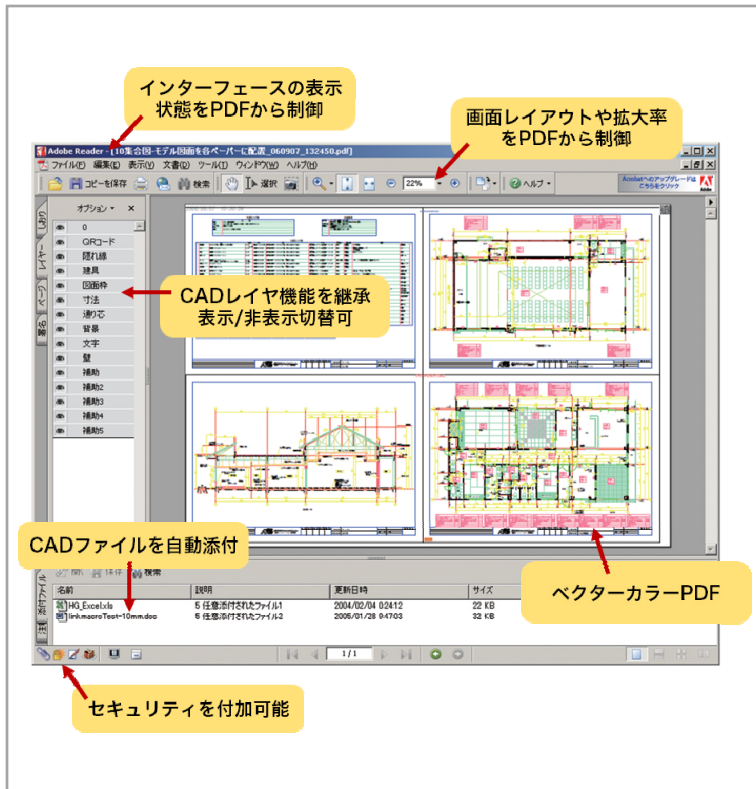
インターフェースの表示状態をPDFから制御

画面レイアウトや拡大率をPDFから制御

Adobe Reader - [10集合図-モデル図面を各ページーに配置_060907_132450.pdf]

ファイル(F) 編集(E) 表示(V) 文書(D) ツール(T) ウィンドウ(W) ヘルプ(H)

コピーを保存 検索 選択 22% ヘルプ

Adobeへのアップグレードはこちらをクリック Adobe

しおり レイヤー ページ 署名

オプション

0
GRコード
隠れ線
建具
図面枠
寸法
通り芯
背景
文字
壁
補助
補助2
補助3
補助4
補助5

CADレイヤ機能を継承 表示/非表示切替可

CADファイルを自動添付

ベクターカラーPDF

添付ファイル 注釈

開く 保存 検索

| 名前 | 説明 | 更新日時 | サイズ |
|---|---|---|---|
| HG_Excel.xls | 5 任意添付されたファイル1 | 2004/02/04 0:24:12 | 22 KB |
| linkmacroTest-10mm.doc | 5 任意添付されたファイル2 | 2005/01/28 9:47:03 | 32 KB |

1 / 1

セキュリティを付加可能